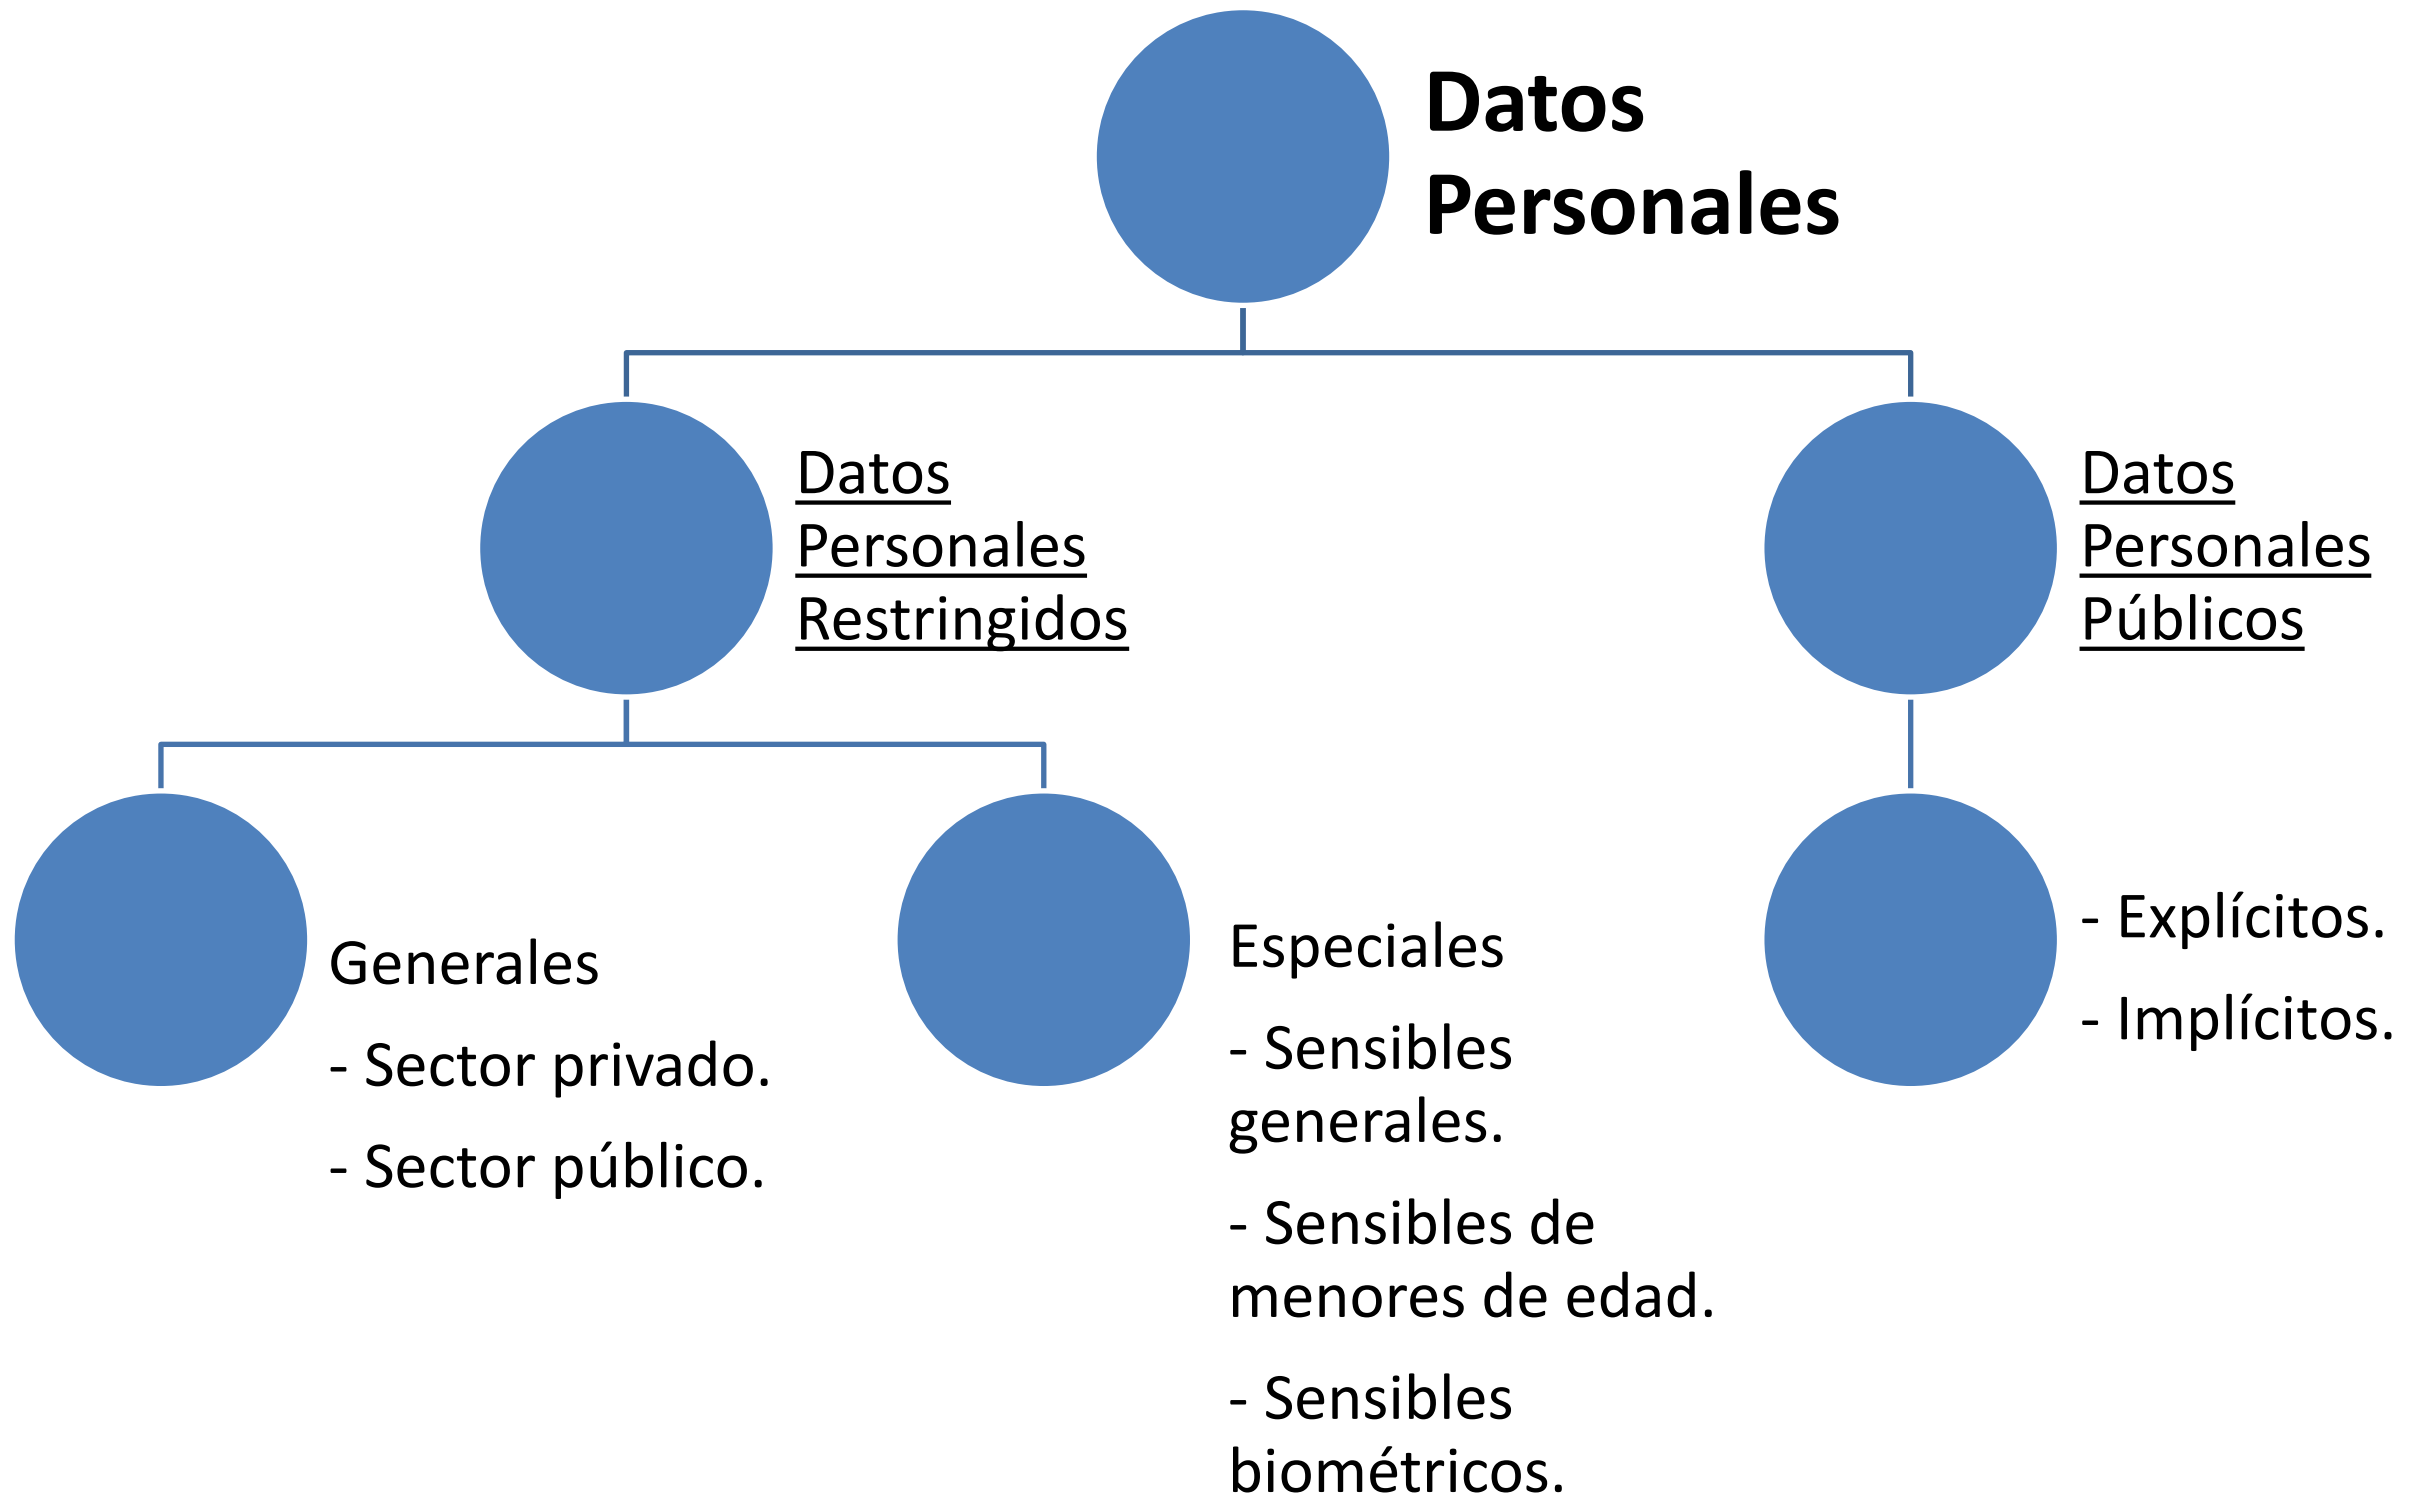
Datos Personales

Datos Personales Restringidos

Datos Personales Públicos

Generales

- Sector privado.

- Sector público.

Especiales

- Sensibles generales.

- Sensibles de menores de edad.

- Sensibles biométricos.

- Explícitos.

- Implícitos.